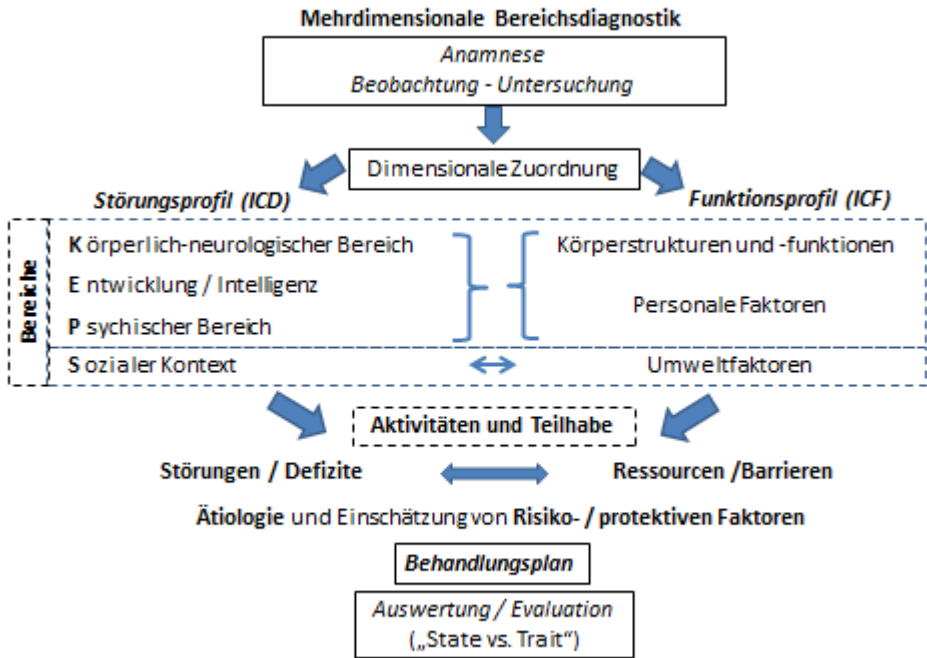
Mehrdimensionale Bereichsdiagnostik

Anamnese
Beobachtung - Untersuchung

Dimensionale Zuordnung

Störungsprofil (ICD)

Funktionsprofil (ICF)

Bereiche

K örperlich-neurologischer Bereich
E ntwicklung / Intelligenz
P sychischer Bereich

Körperstrukturen und -funktionen
Personale Faktoren

S ozialer Kontext

Umweltfaktoren

Aktivitäten und Teilhabe

Störungen / Defizite

Ressourcen /Barrieren

Ätiologie und Einschätzung von Risiko- / protektiven Faktoren

Behandlungsplan

Auswertung / Evaluation
(„State vs. Trait“)